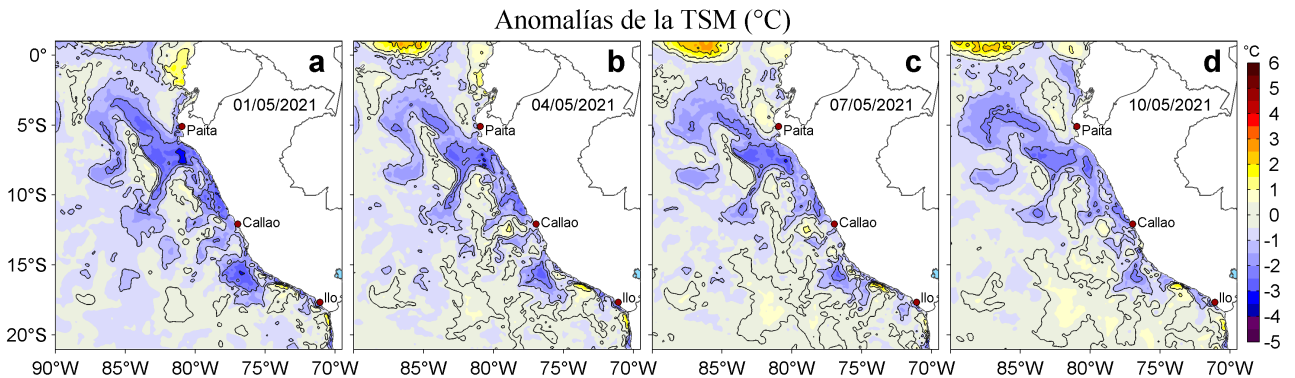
Anomalías de la TSM (°C)

a
01/05/2021
Paita
Callao
Ilo

b
04/05/2021
Paita
Callao
Ilo

c
07/05/2021
Paita
Callao
Ilo

d
10/05/2021
Paita
Callao
Ilo

0°
5°S
10°S
15°S
20°S

90°W 85°W 80°W 75°W 70°W
85°W 80°W 75°W 70°W
85°W 80°W 75°W 70°W
85°W 80°W 75°W 70°W

°C
6
5
4
3
2
1
0
-1
-2
-3
-4
-5